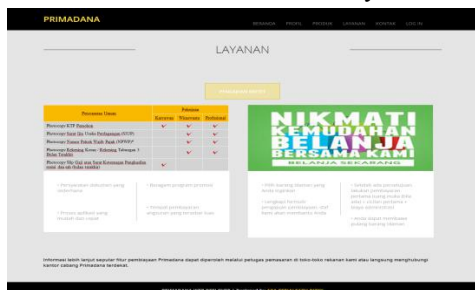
PRIMADANA

BERANDA PROFIL PRODUK LAYANAN KONTAK LOG IN

LAYANAN

| Persyaratan Umum | Karyawan | Wiraswasta | Profesional |
|---|---|---|---|
| Photocopy KTP Pemohon | ✓ | ✓ | ✓ |
| Photocopy Surat Izin Usaha Perdagangan (SIUP) | | ✓ | ✓ |
| Photocopy Nomor Pokok Wajib Pajak (NPWP) | | ✓ | ✓ |
| Photocopy Rekening Koran / Rekening Tabungan 3 Bulan Terakhir | | ✓ | ✓ |
| Photocopy Slip Gaji atau Surat Keterangan Penghasilan (asli dan cap/tanda tangan) | ✓ | | |

NIKMATI KEMUDAHAN BELANJA BERSAMA KAMI
BELANJA SEKARANG

Informasi lebih lanjut seputar fitur pembiayaan Primadana dapat diperoleh melalui petugas pemasaran di toko-toko rekanan kami atau langsung menghubungi kantor cabang Primadana terdekat.